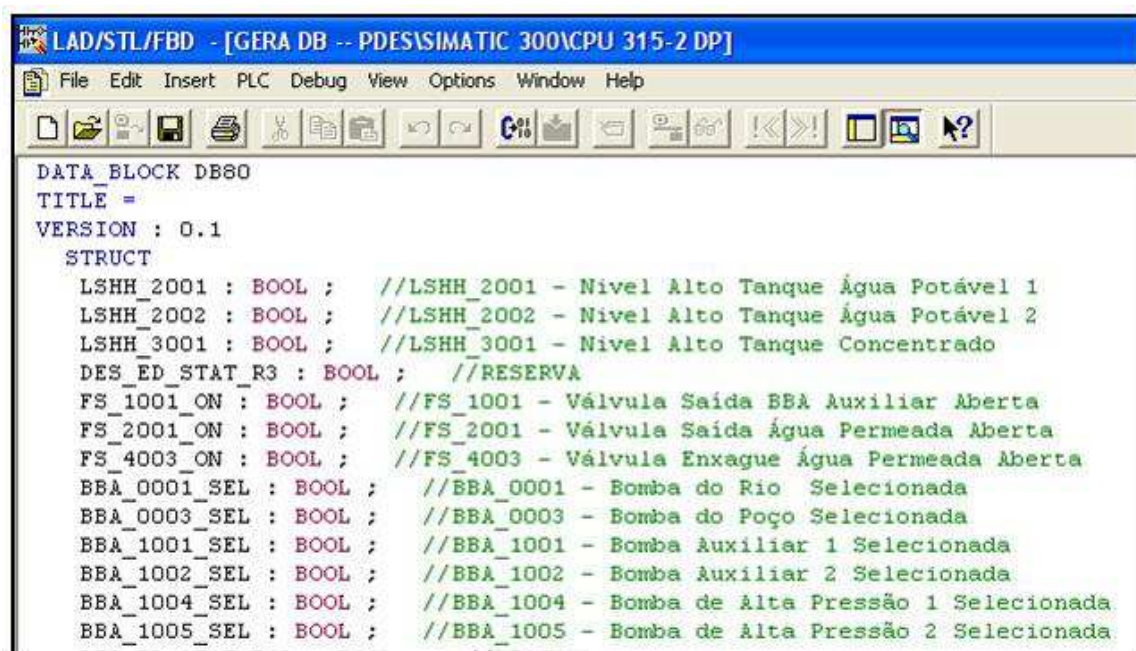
LAD/STL/FBD - [GERA DB -- PDES\SIMATIC 300\CPU 315-2 DP]

File Edit Insert PLC Debug View Options Window Help

DATA_BLOCK DB80
TITLE =
VERSION : 0.1
STRUCT
LSHH_2001 : BOOL ; //LSHH_2001 - Nivel Alto Tanque Água Potável 1
LSHH_2002 : BOOL ; //LSHH_2002 - Nivel Alto Tanque Água Potável 2
LSHH_3001 : BOOL ; //LSHH_3001 - Nivel Alto Tanque Concentrado
DES_ED_STAT_R3 : BOOL ; //RESERVA
FS_1001_ON : BOOL ; //FS_1001 - Válvula Saída BBA Auxiliar Aberta
FS_2001_ON : BOOL ; //FS_2001 - Válvula Saída Água Permeada Aberta
FS_4003_ON : BOOL ; //FS_4003 - Válvula Enxague Água Permeada Aberta
BBA_0001_SEL : BOOL ; //BBA_0001 - Bomba do Rio Selecionada
BBA_0003_SEL : BOOL ; //BBA_0003 - Bomba do Poço Selecionada
BBA_1001_SEL : BOOL ; //BBA_1001 - Bomba Auxiliar 1 Selecionada
BBA_1002_SEL : BOOL ; //BBA_1002 - Bomba Auxiliar 2 Selecionada
BBA_1004_SEL : BOOL ; //BBA_1004 - Bomba de Alta Pressão 1 Selecionada
BBA_1005_SEL : BOOL ; //BBA_1005 - Bomba de Alta Pressão 2 Selecionada